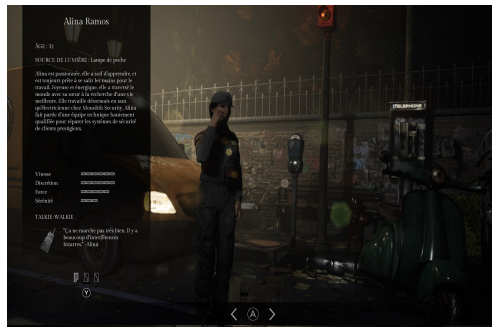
Alina Ramos

ÂGE : 32

SOURCE DE LUMIÈRE : Lampe de poche

Alina est passionnée, elle a soif d'apprendre, et est toujours prête à se salir les mains pour le travail. Joyeuse et énergique, elle a traversé le monde avec sa sœur à la recherche d'une vie meilleure. Elle travaille désormais en tant qu'électricienne chez Monolith Security. Alina fait partie d'une équipe technique hautement qualifiée pour réparer les systèmes de sécurité de clients prestigieux.

Vitesse
Discrétion
Force
Sérénité

TALKIE-WALKIE

"Ça ne marche pas très bien. Il y a beaucoup d'interférences bizarres" –Alina

TELEPHONE

Ⓨ

Ⓐ